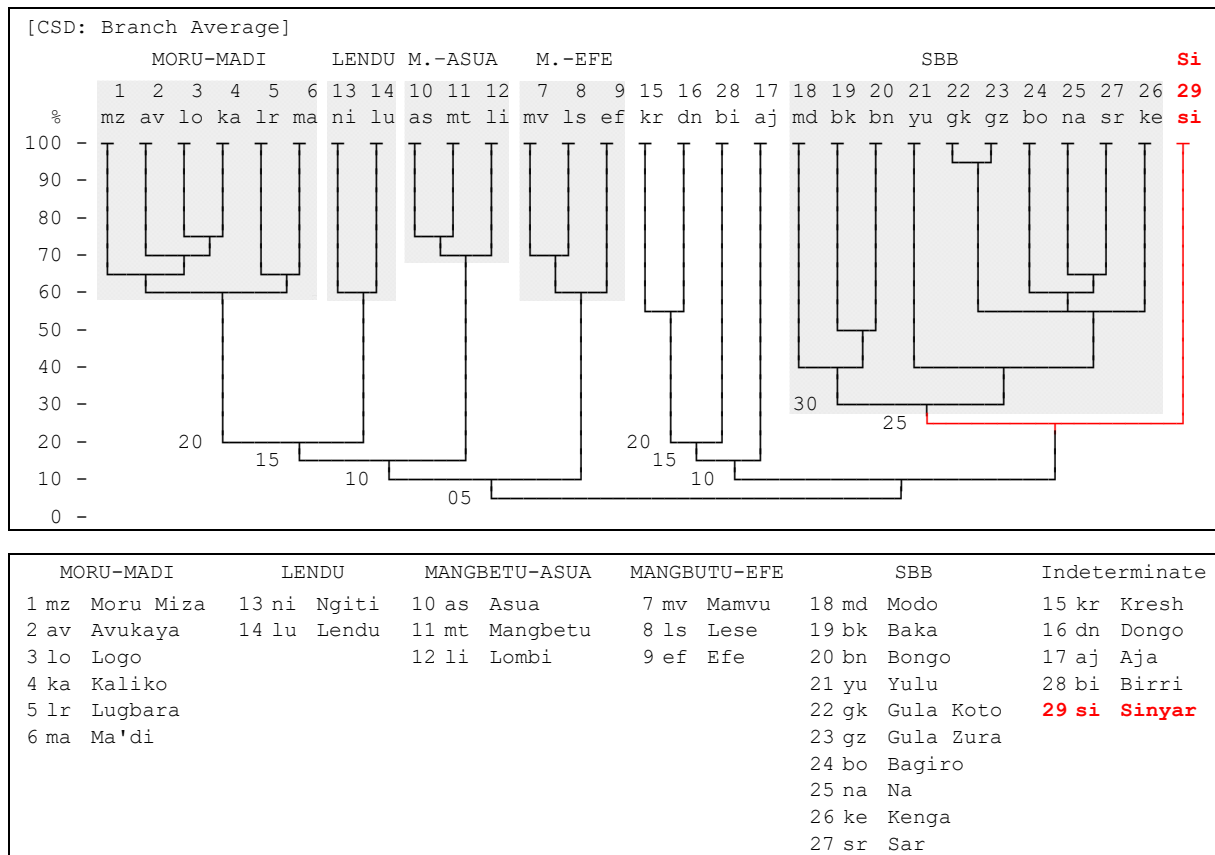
[CSD: Branch Average]

MORU-MADI LENDU M.-ASUA M.-EFE SBB Si

| % | 1 mz | 2 av | 3 lo | 4 ka | 5 lr | 6 ma | 13 ni | 14 lu | 10 as | 11 mt | 12 li | 7 mv | 8 ls | 9 ef | 15 kr | 16 dn | 28 bi | 17 aj | 18 md | 19 bk | 20 bn | 21 yu | 22 gk | 23 gz | 24 bo | 25 na | 27 sr | 26 ke | 29 si |
|---|---|---|---|---|---|---|---|---|---|---|---|---|---|---|---|---|---|---|---|---|---|---|---|---|---|---|---|---|---|

100 –
90 –
80 –
70 –
60 –
50 –
40 –
30 –
20 –
10 –
0 –

30
25
20
15
10
05
20
15
10

| MORU-MADI | LENDU | MANGBETU-ASUA | MANGBUTU-EFE | SBB | Indeterminate |
|---|---|---|---|---|---|
| 1 mz Moru Miza | 13 ni Ngiti | 10 as Asua | 7 mv Mamvu | 18 md Modo | 15 kr Kresh |
| 2 av Avukaya | 14 lu Lendu | 11 mt Mangbetu | 8 ls Lese | 19 bk Baka | 16 dn Dongo |
| 3 lo Logo | | 12 li Lombi | 9 ef Efe | 20 bn Bongo | 17 aj Aja |
| 4 ka Kaliko | | | | 21 yu Yulu | 28 bi Birri |
| 5 lr Lugbara | | | | 22 gk Gula Koto | 29 si Sinyar |
| 6 ma Ma'di | | | | 23 gz Gula Zura | |
| | | | | 24 bo Bagiro | |
| | | | | 25 na Na | |
| | | | | 26 ke Kenga | |
| | | | | 27 sr Sar | |